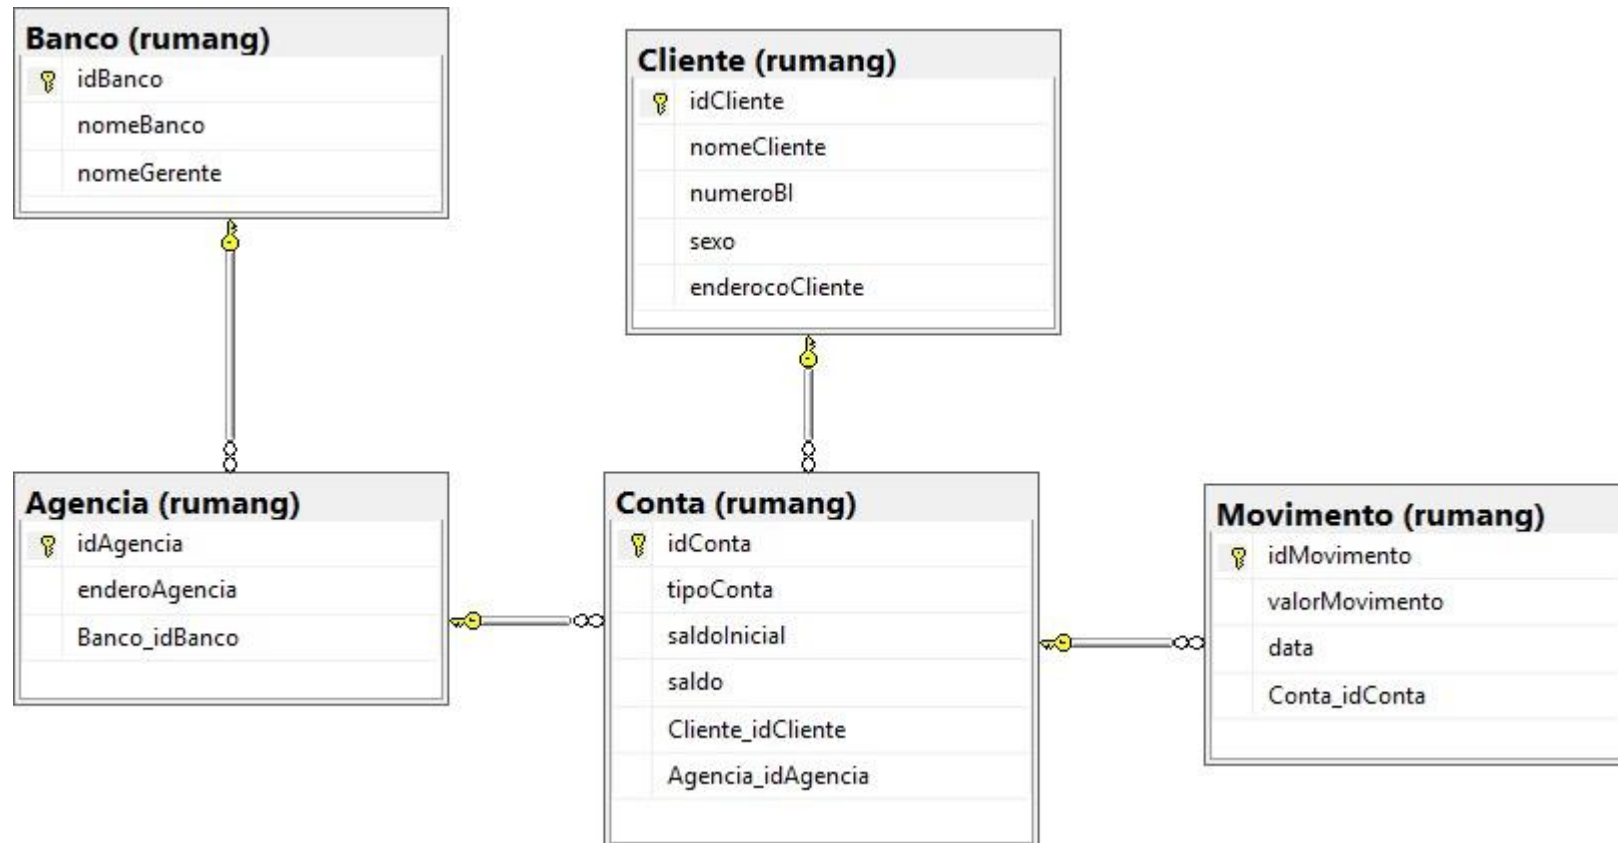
Banco (rumang)
idBanco
nomeBanco
nomeGerente

Cliente (rumang)
idCliente
nomeCliente
numeroBI
sexo
enderocoCliente

Agencia (rumang)
idAgencia
enderoAgencia
Banco_idBanco

Conta (rumang)
idConta
tipoConta
saldoInicial
saldo
Cliente_idCliente
Agencia_idAgencia

Movimento (rumang)
idMovimento
valorMovimento
data
Conta_idConta